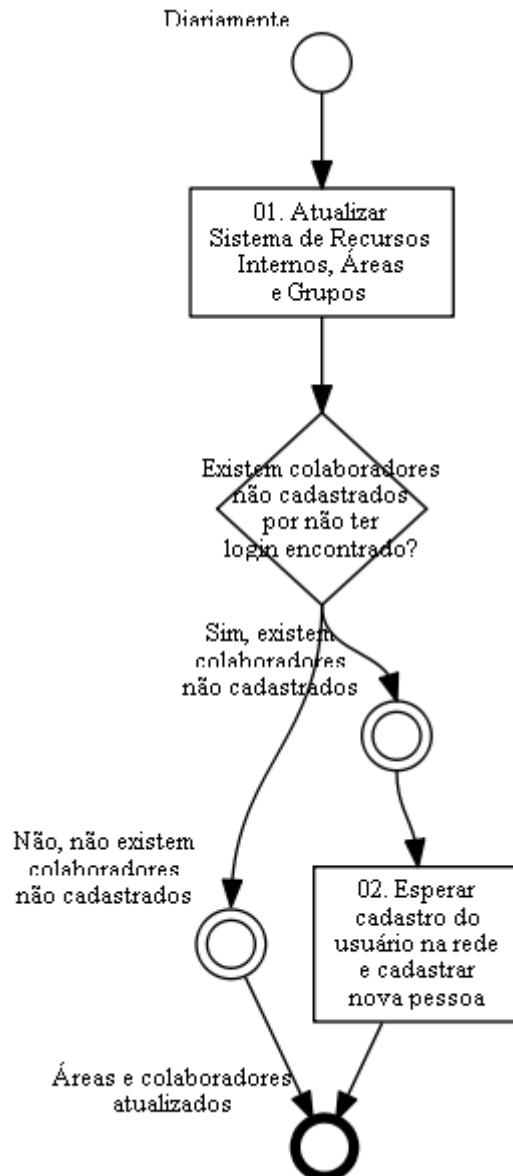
Diariamente

01. Atualizar Sistema de Recursos Internos, Áreas e Grupos

Existem colaboradores não cadastrados por não ter login encontrado?

Sim, existem colaboradores não cadastrados

Não, não existem colaboradores não cadastrados

02. Esperar cadastro do usuário na rede e cadastrar nova pessoa

Áreas e colaboradores atualizados